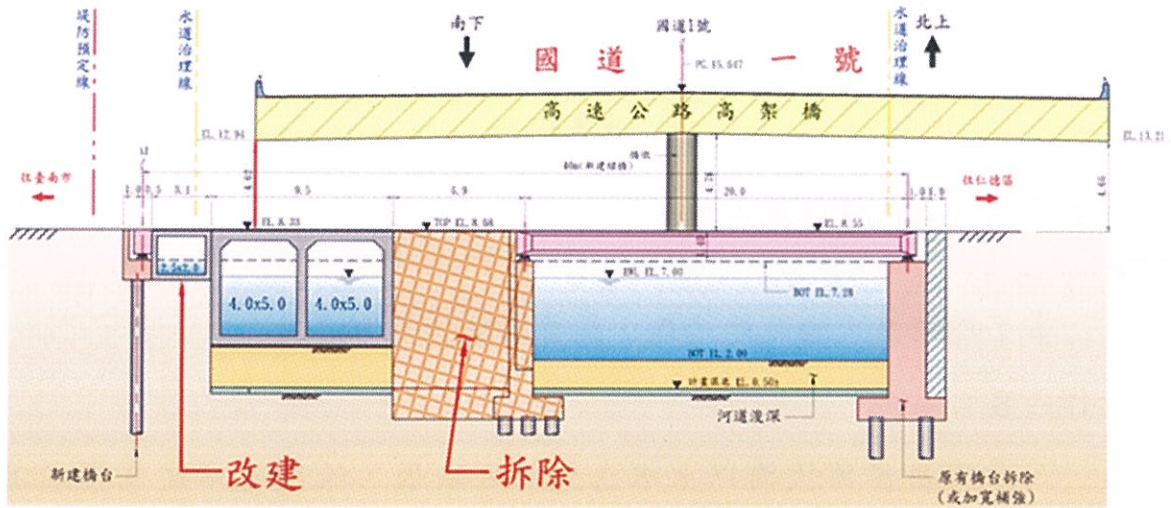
堤防預定線

水道治理線

南下

國道1號

PC.15.647

國道一號

水道治理線

北上

高速公路高架橋

EL.12.94

EL.13.21

橋墩

40m(新建橋樑)

往臺南市

往仁德區

1.0

0.5

3.1

9.5

5.9

20.0

1.0

1.0

4.66

4.42

EL.8.33

TOP EL.8.68

EL.8.55

2.5x2.0

4.0x5.0

4.0x5.0

BWL EL.7.00

BOT EL.7.28

BOT EL.2.00

計畫渠底 EL.0.50

河道浚深

新建橋台

改建

拆除

原有橋台拆除
(或加寬補強)